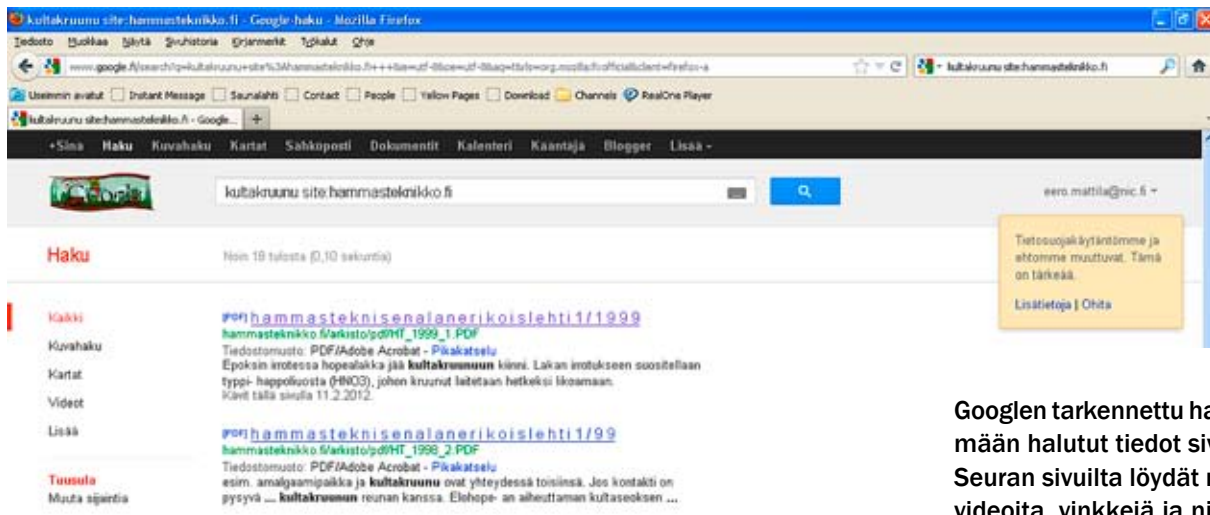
kultakruunu site:hammasteknikko.fi - Google-haku - Mozilla Firefox

Tiedosto Muokkaa Näytä Sivuhistoria Kirjanmerkit Työkalut Ohje

www.google.fi/search?q=kultakruunu+site%3Ahammasteknikko.fi+++&ie=utf-8&oe=utf-8&aq=t&rls=org.mozilla:fi:official&client=firefox-a

kultakruunu site:hammasteknikko.fi

Useimmin avatut | Instant Message | Seuralahti | Contact | People | Yellow Pages | Download | Channels | RealOne Player

kultakruunu site:hammasteknikko.fi - Google...

+Sinä Haku Kuvahaku Kartat Sähköposti Dokumentit Kalenteri Kääntäjä Blogger Lisää -

kultakruunu site:hammasteknikko.fi

eero.mattila@nic.fi

Haku

Noin 18 tulosta (0,10 sekuntia)

Tietosuojakäytäntömme ja ehtomme muuttuvat. Tämä on tärkeää.

Lisätietoja | Ohita

Kaikki

Kuvahaku

Kartat

Videot

Lisää

Tuusula

Muuta sijaintia

[PDF] hammasteknisenalanerikoislehti1/1999
hammasteknikko.fi/arkisto/pdf/HT_1999_1.PDF
Tiedostomuoto: PDF/Adobe Acrobat - Pikakatselu
Epoksin irrotessa hopealakka jää kultakruunuun kiinni. Lakan irrotukseen suositellaan typpi- happoliuosta (HNO3), johon kruunut laitetaan hetkeksi liotamaan.
Kävit tällä sivulla 11.2.2012.

[PDF] hammasteknisenalanerikoislehti1/99
hammasteknikko.fi/arkisto/pdf/HT_1998_2.PDF
Tiedostomuoto: PDF/Adobe Acrobat - Pikakatselu
esim. amalgaamipaikka ja kultakruunu ovat yhteydessä toisiinsa. Jos kontakti on pysyvä ... kultakruunun reunan kanssa. Elohope- an aiheuttaman kultaseoksen ...

Googlen tarkennettu ha
mään halutut tiedot siv
Seuran sivuilta löydät
videoita, vinkkejä ja ni